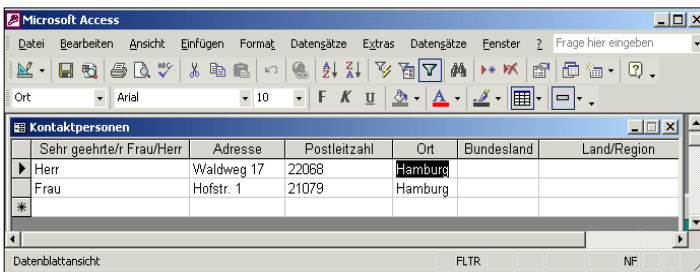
Microsoft Access

Datei Bearbeiten Ansicht Einfügen Format Datensätze Extras Datensätze Fenster ? Frage hier eingeben

Ort Arial 10 F K U A

Kontaktpersonen

|  | Sehr geehrte/r Frau/Herr | Adresse | Postleitzahl | Ort | Bundesland | Land/Region |
|---|---|---|---|---|---|---|
| ▶ | Herr | Waldweg 17 | 22068 | Hamburg |  |  |
|  | Frau | Hofstr. 1 | 21079 | Hamburg |  |  |
| * |  |  |  |  |  |  |

Datenblattansicht FLTR NF